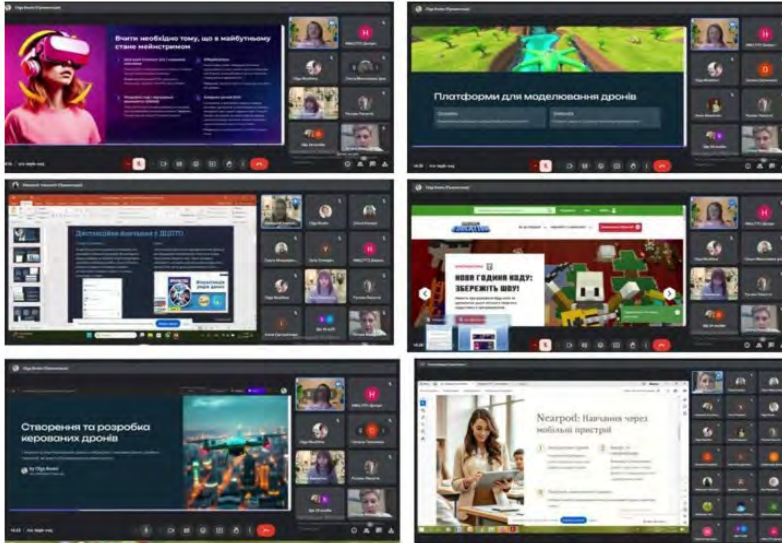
Вчити необхідно тому, що в майбутньому стане мейнстрімом

Платформи для моделювання дронів

Дистанційне навчання з ДСПТТ

НОВА ГОДИНА КОДУ: ЗБЕРЕЖИ ШОУ!

Створення та розробка керованих дронів

Nearpod: Навчання через мобільні пристрої